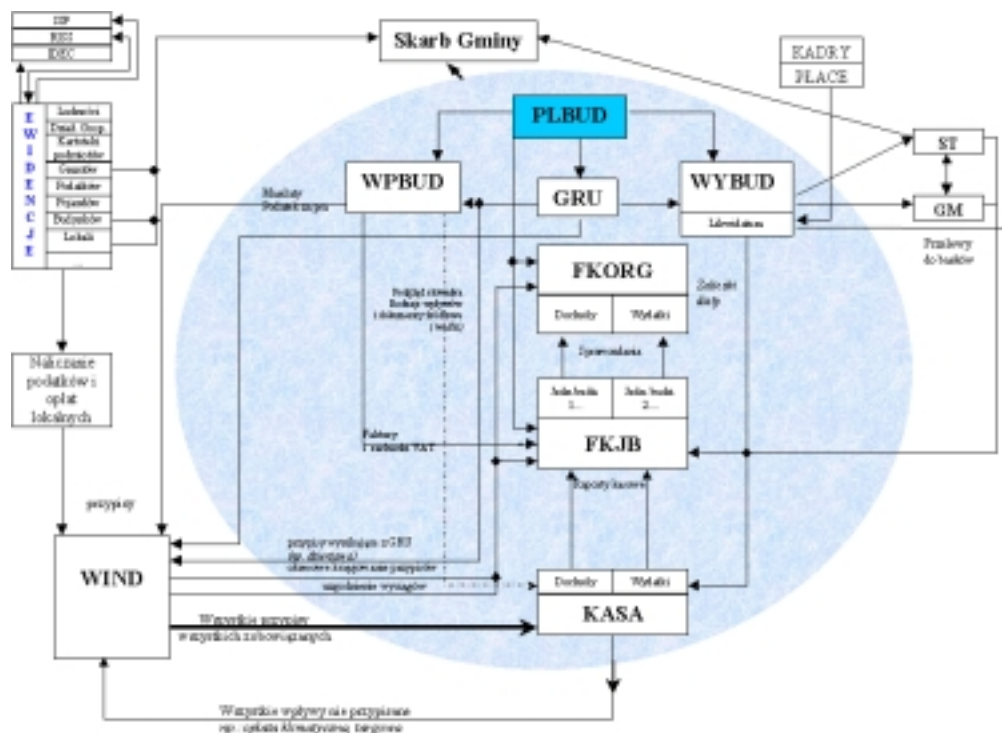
ISP
REG
EDG

E W I D E N C J E

Ludności
Dział. Gosp.
Kartoteka podmiotów
Gruntów
Podatków
Pojazdów
Budynków
Lokali

Skarb Gminy

KADRY
PLACE

PLBUD

WPBUD

GRU

WYBUD

Likwidatura

ST

GM

Przelewy do banków

Uchwały Podatkowe

FKORG

Zakupy dla JB

Dochody
Wydatki

Podział zlecenia Rodzaje wydatków i dokumenty źródłowe (wzór)

Sprawozdania

Jednostka 1...
Jednostka 2...

Faktury z naliczeniem VAT

FKJB

Raporty kasowe

Naliczanie podatków i opłat lokalnych

przypisy

WIND

przypisy wynikające z GRU (np. dzierżawa)
obrotowe księgowanie przypisów
uzupełnienie wyciągów

Dochody
Wydatki

KASA

Wszystkie przypisy wszystkich zobowiązanych

Wszystkie wpływy nie przypisane np. opłata administracyjna, targowa